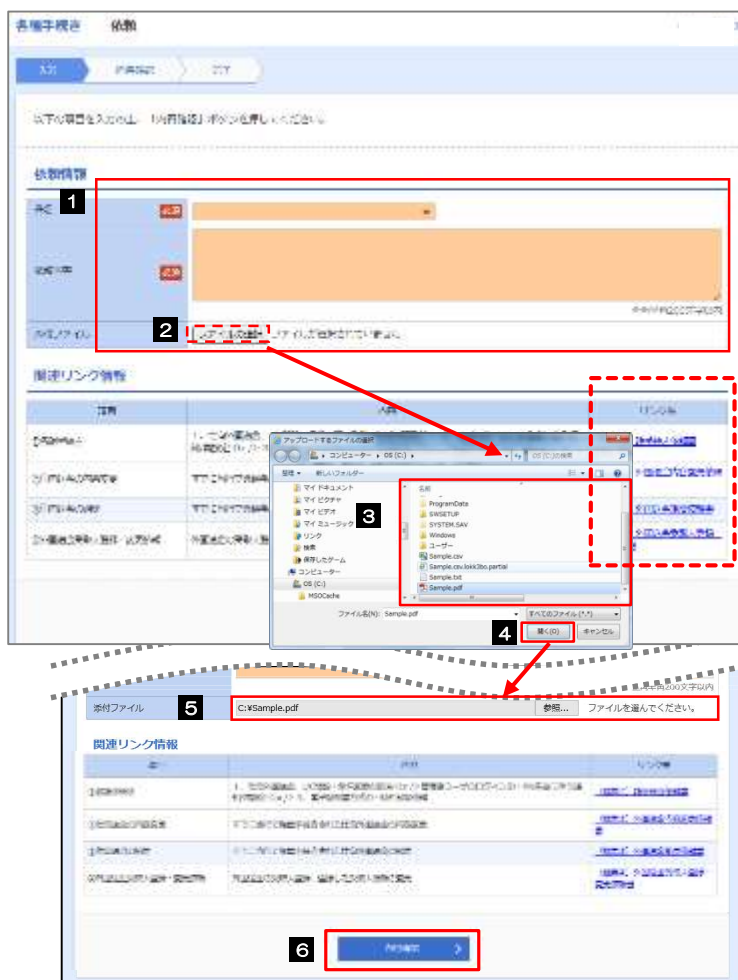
各種手続き　依頼

以下の項目を入力の上、「内容確認」ボタンを押してください。

依頼情報

1

必須

必須

添付ファイル

2

関連リンク情報

リンク先

アップロードするファイルの選択

コンピューター ▸ OS (C:) ▸

OS (C:)の検索

整理 ▾　新しいフォルダー

マイ ドキュメント
マイ ピクチャ
マイ ビデオ
マイ ミュージック
リンク
検索
保存したゲーム
コンピューター
OS (C:)
MSOCache

3

名前
ProgramData
SWSETUP
SYSTEM.SAV
Windows
ユーザー
Sample.csv
Sample.csv.lokk3bo.partial
Sample.txt
Sample.pdf

ファイル名(N): Sample.pdf

すべてのファイル (*.*)

4

開く(O)

キャンセル

全角半角200文字以内

添付ファイル

5

C:¥Sample.pdf

参照...

ファイルを選んでください。

関連リンク情報

6

内容確認